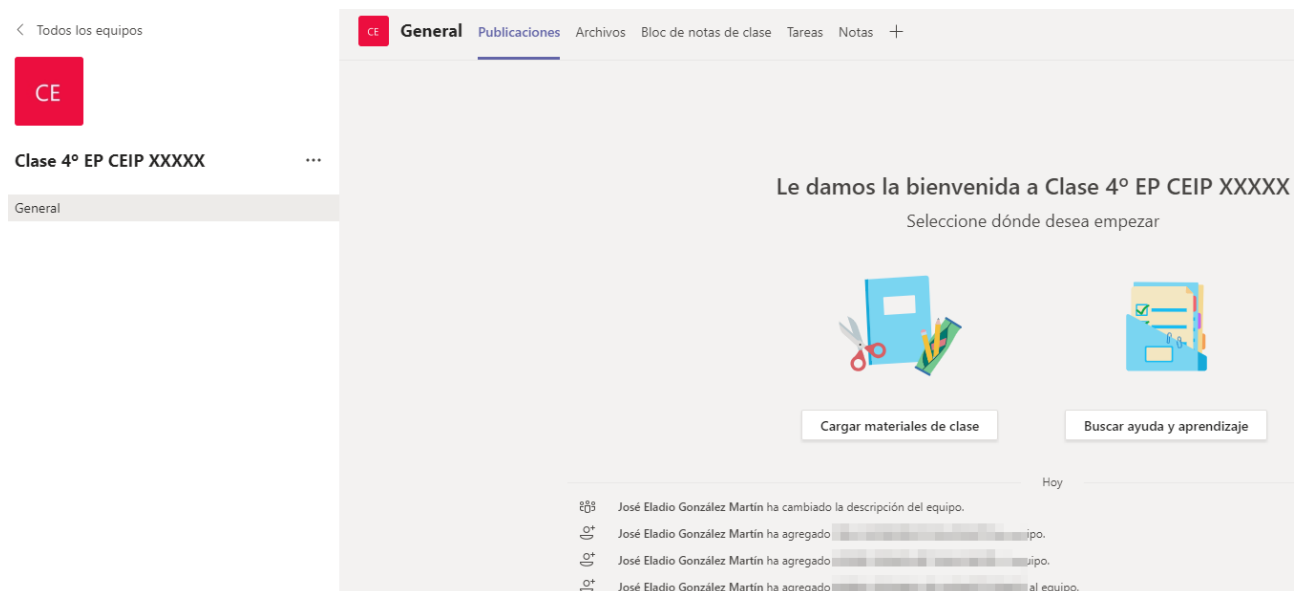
< Todos los equipos

CE

Clase 4º EP CEIP XXXXX ···

General

CE General Publicaciones Archivos Bloc de notas de clase Tareas Notas +

Le damos la bienvenida a Clase 4º EP CEIP XXXXX

Seleccione dónde desea empezar

Cargar materiales de clase

Buscar ayuda y aprendizaje

Hoy

José Eladio González Martín ha cambiado la descripción del equipo.

José Eladio González Martín ha agregado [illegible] ipo.

José Eladio González Martín ha agregado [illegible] ipo.

José Eladio González Martín ha agregado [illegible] al equipo.